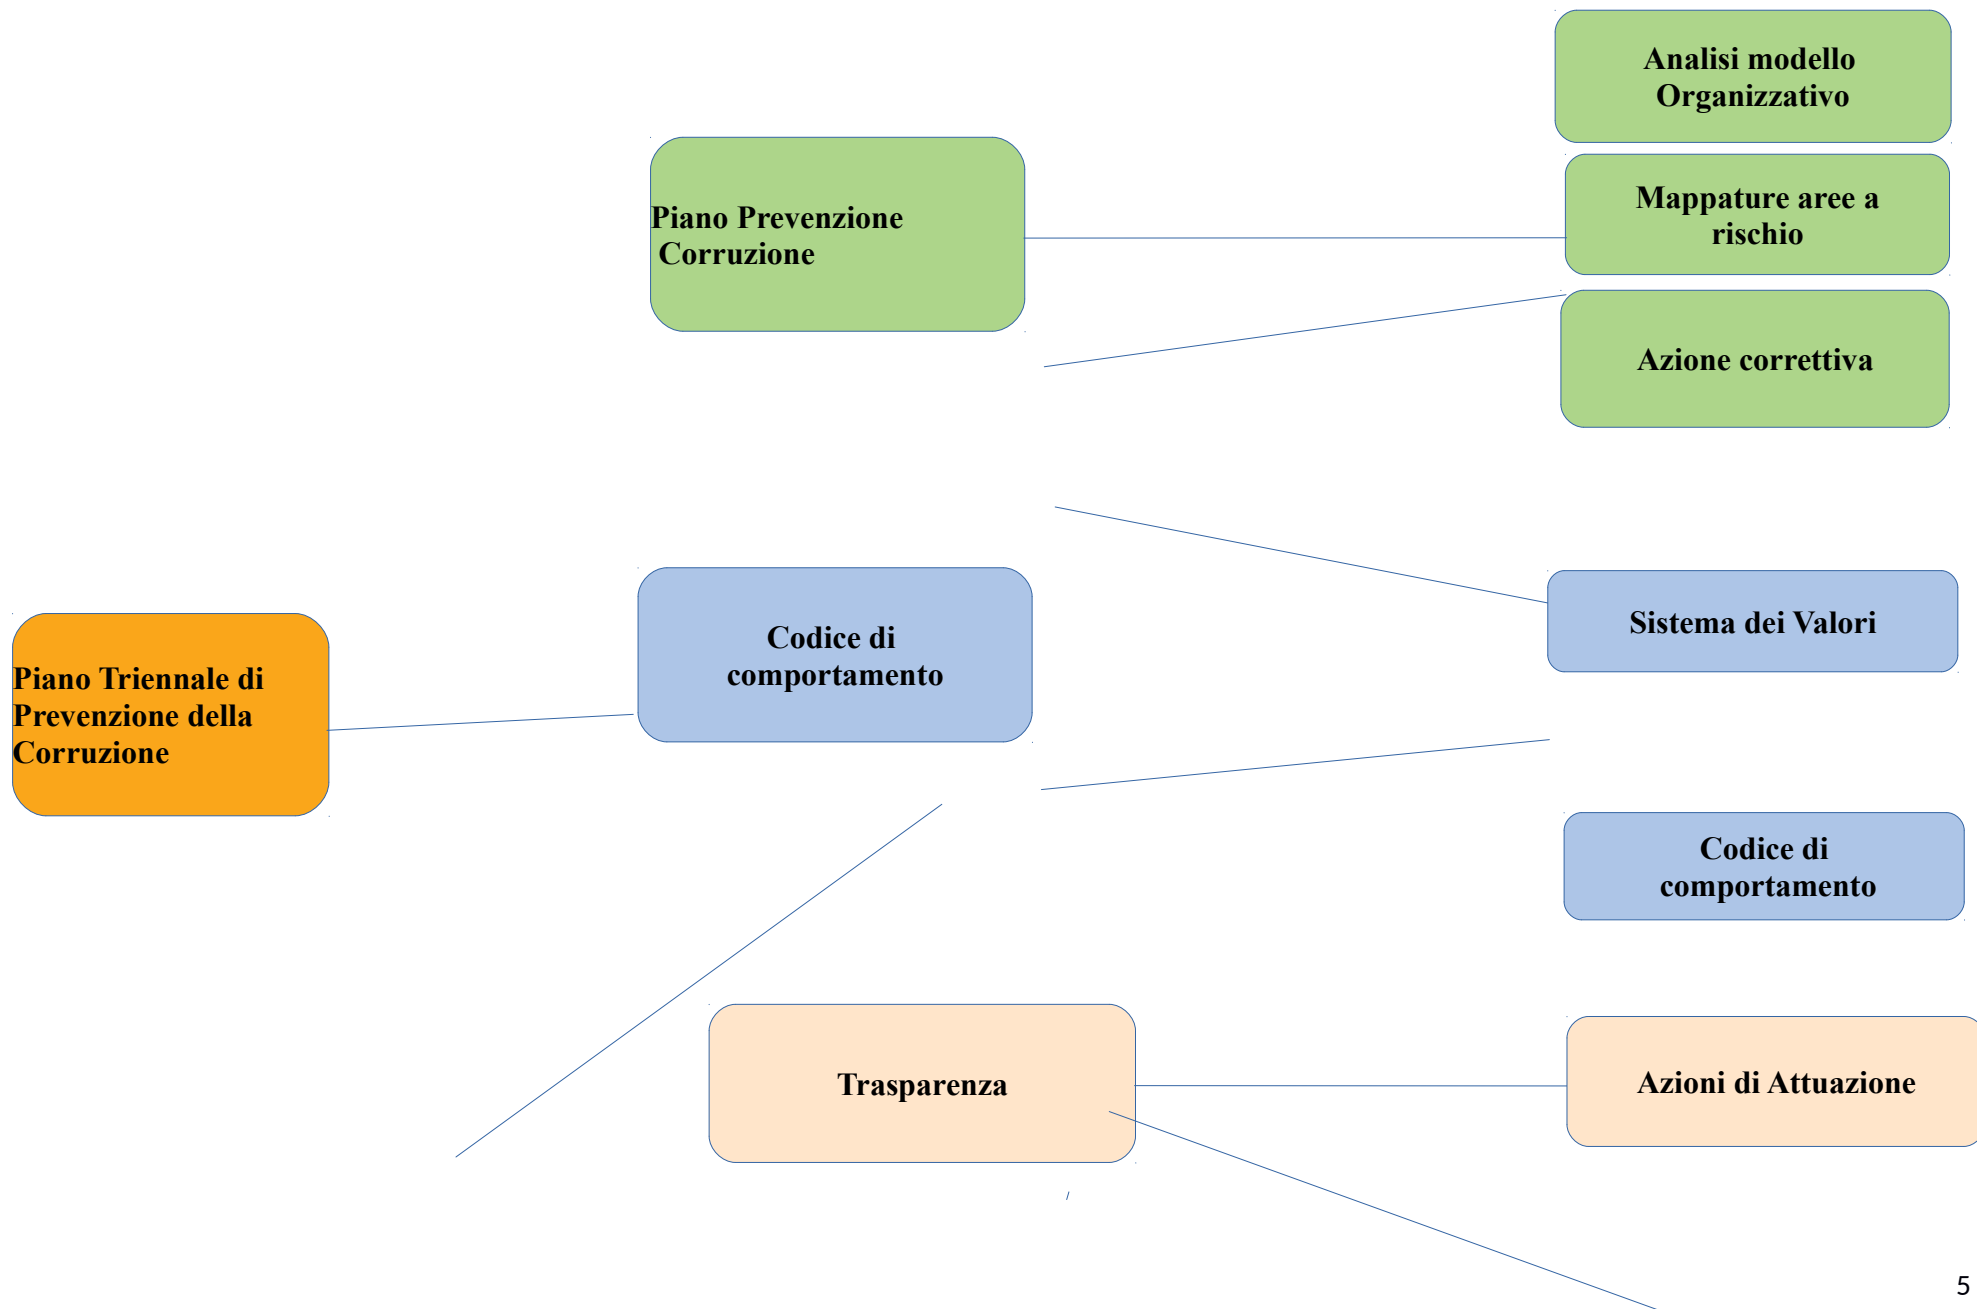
Analisi modello Organizzativo

Piano Prevenzione Corruzione

Mappature aree a rischio

Azione correttiva

Sistema dei Valori

Piano Triennale di Prevenzione della Corruzione

Codice di comportamento

Codice di comportamento

Trasparenza

Azioni di Attuazione

5